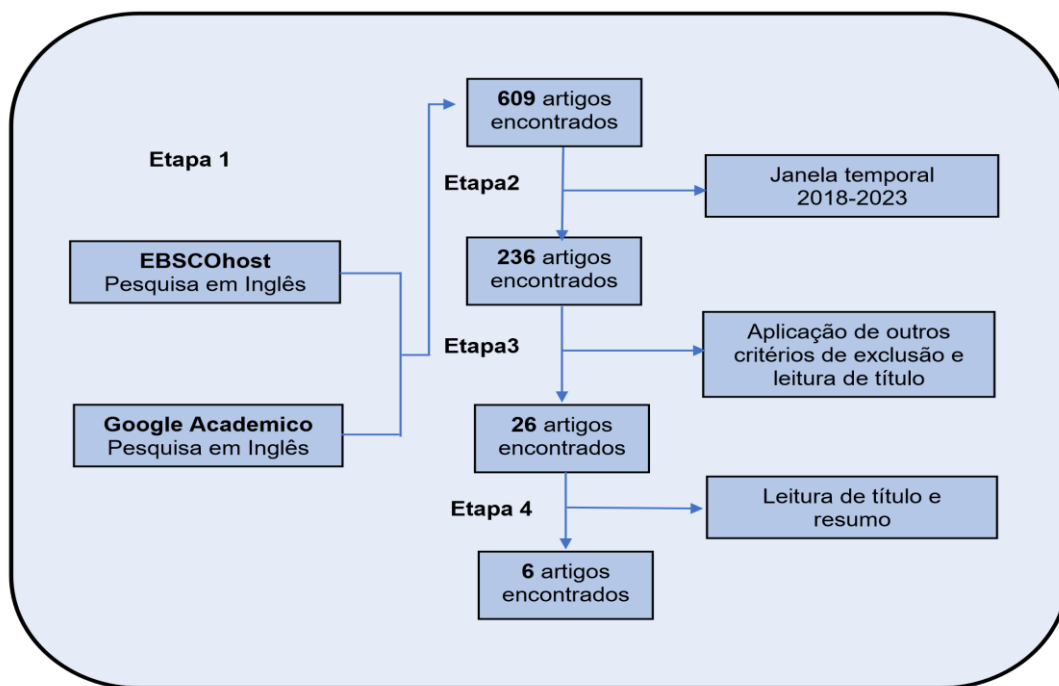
Etapa 1

EBSCOhost
Pesquisa em Inglês

Google Academico
Pesquisa em Inglês

609 artigos encontrados

Etapa2

Janela temporal 2018-2023

236 artigos encontrados

Etapa3

Aplicação de outros critérios de exclusão e leitura de título

26 artigos encontrados

Etapa 4

Leitura de título e resumo

6 artigos encontrados